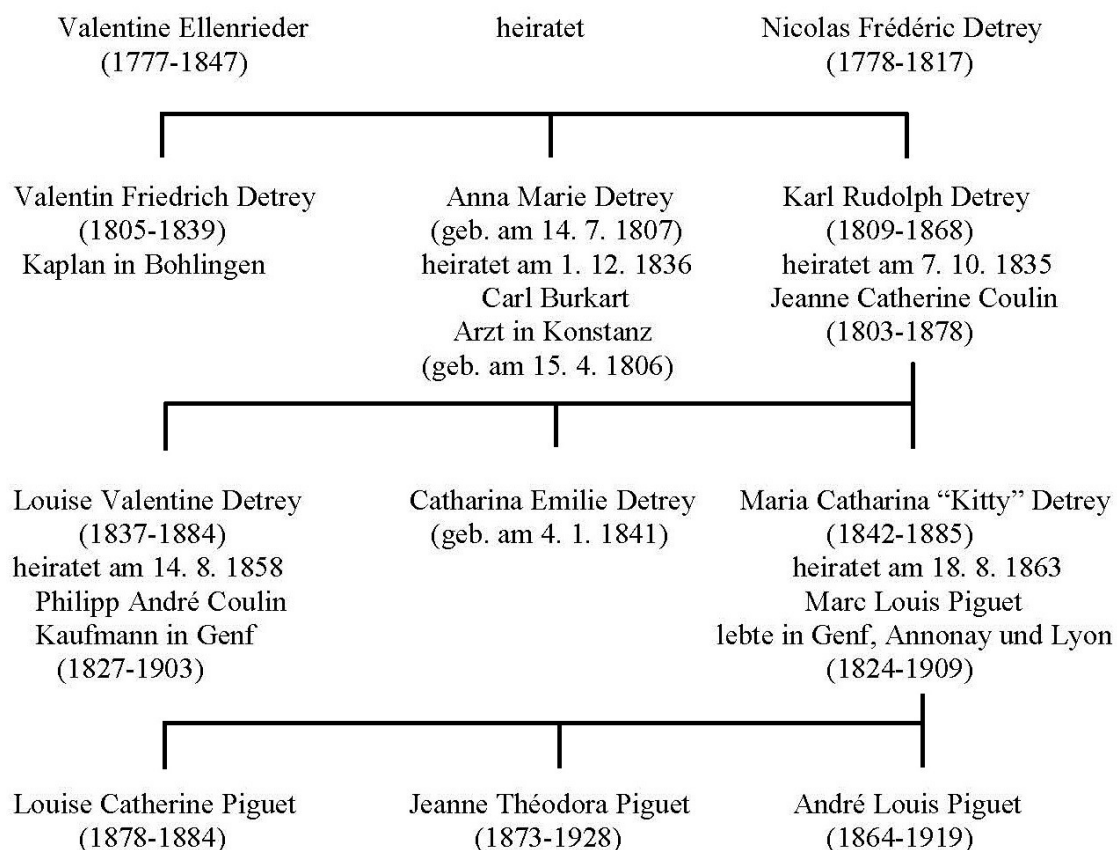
Valentine Ellenrieder
(1777-1847)

heiratet

Nicolas Frédéric Detrey
(1778-1817)

Valentin Friedrich Detrey
(1805-1839)
Kaplan in Bohlingen

Anna Marie Detrey
(geb. am 14. 7. 1807)
heiratet am 1. 12. 1836
Carl Burkart
Arzt in Konstanz
(geb. am 15. 4. 1806)

Karl Rudolph Detrey
(1809-1868)
heiratet am 7. 10. 1835
Jeanne Catherine Coulin
(1803-1878)

Louise Valentine Detrey
(1837-1884)
heiratet am 14. 8. 1858
Philipp André Coulin
Kaufmann in Genf
(1827-1903)

Catharina Emilie Detrey
(geb. am 4. 1. 1841)

Maria Catharina "Kitty" Detrey
(1842-1885)
heiratet am 18. 8. 1863
Marc Louis Piguet
lebte in Genf, Annonay und Lyon
(1824-1909)

Louise Catherine Piguet
(1878-1884)

Jeanne Théodora Piguet
(1873-1928)

André Louis Piguet
(1864-1919)